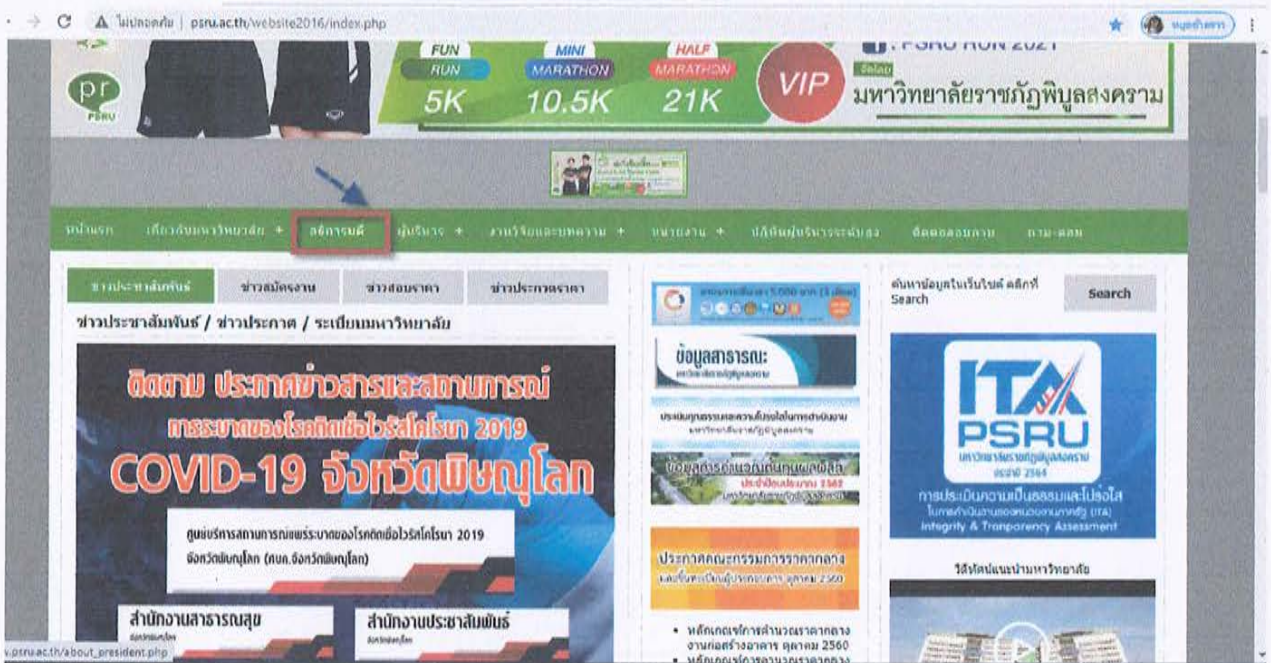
ไม่ปลอดภัย | psru.ac.th/website2016/index.php

FUN RUN 5K
MINI MARATHON 10.5K
HALF MARATHON 21K
VIP
PSRU RUN 2021
มหาวิทยาลัยราชภัฏพิบูลสงคราม

หน้าแรก | เกี่ยวกับมหาวิทยาลัย + | อธิการบดี | ผู้บริหาร + | งานวิจัยและบทความ + | หน่วยงาน + | ปฏิทินผู้บริหารระดับสูง | ติดต่อสอบถาม | ถาม-ตอบ

ข่าวประชาสัมพันธ์ | ข่าวสมัครงาน | ข่าวสอบราคา | ข่าวประกวดราคา

ข่าวประชาสัมพันธ์ / ข่าวประกาศ / ระเบียบมหาวิทยาลัย

ติดตาม ประกาศข่าวสารและสถานการณ์
การระบาดของโรคติดเชื้อไวรัสโคโรนา 2019
COVID-19 จังหวัดพิษณุโลก

ศูนย์บริหารสถานการณ์การแพร่ระบาดของโรคติดเชื้อไวรัสโคโรนา 2019 จังหวัดพิษณุโลก (ศบค.จังหวัดพิษณุโลก)

สำนักงานสาธารณสุข
สำนักงานประชาสัมพันธ์

ข้อมูลสาธารณะ
ข้อมูลค่าธรรมเนียมผลผลิต
ประกาศคณะกรรมการราคากลาง
• หลักเกณฑ์การคำนวณราคากลาง งานก่อสร้างอาคาร ตุลาคม 2560

ค้นหาข้อมูลในเว็บไซต์ คลิกที่ Search
Search

ITA PSRU
การประเมินความเป็นธรรมและโปร่งใส
Integrity & Tranparency Assessment

วีดิทัศน์แนะนำมหาวิทยาลัย

v.psru.ac.th/about_president.php